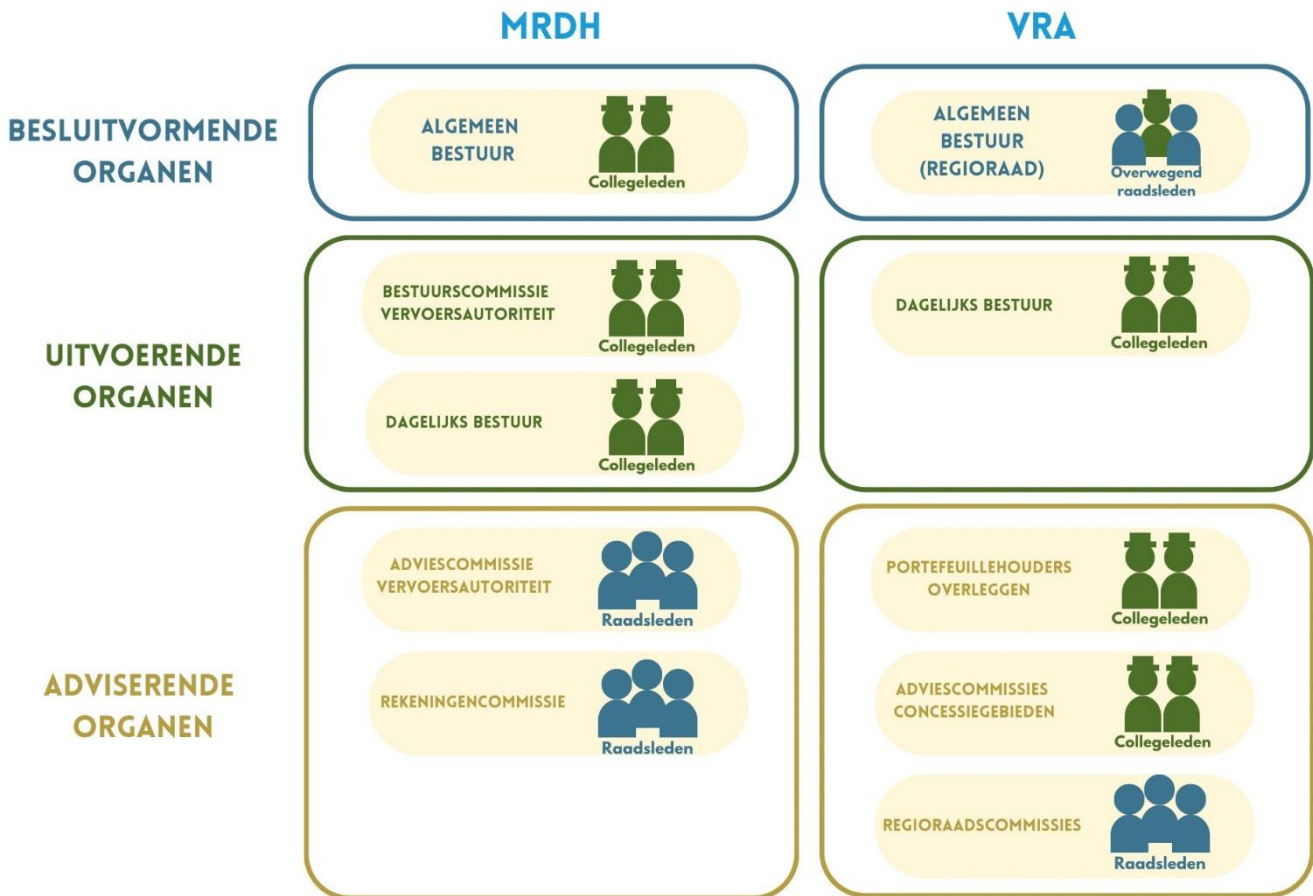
| | MRDH | VRA |
|---|---|---|
| BESLUITVORMENDE ORGANEN | ALGEMEEN BESTUUR (Collegeleden) | ALGEMEEN BESTUUR (REGIORAAD) (Overwegend raadsleden) |
| UITVOERENDE ORGANEN | BESTUURSCOMMISSIE VERVOERSAUTORITEIT (Collegeleden); DAGELIJKS BESTUUR (Collegeleden) | DAGELIJKS BESTUUR (Collegeleden) |
| ADVISERENDE ORGANEN | ADVIESCOMMISSIE VERVOERSAUTORITEIT (Raadsleden); REKENINGENCOMMISSIE (Raadsleden) | PORTEFEUILLEHOUDERS OVERLEGGEN (Collegeleden); ADVIESCOMMISSIES CONCESSIEGEBIEDEN (Collegeleden); REGIORAADSCOMMISSIES (Raadsleden) |